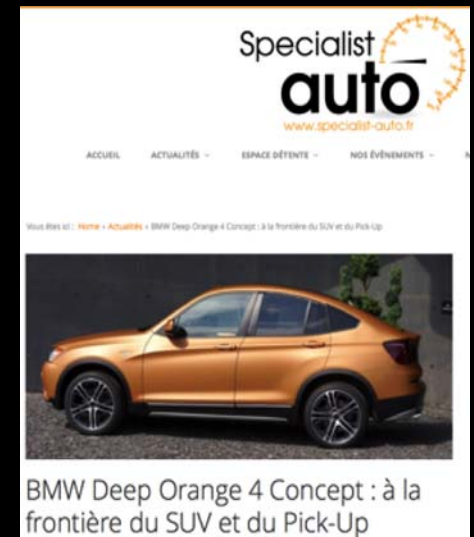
Specialist auto
www.specialist-auto.fr

ACCUEIL ACTUALITÉS ESPACE DÉTENTE NOS ÉVÉNEMENTS

Vous êtes ici : Home » Actualités » BMW Deep Orange 4 Concept : à la frontière du SUV et du Pick-Up

BMW Deep Orange 4 Concept : à la frontière du SUV et du Pick-Up